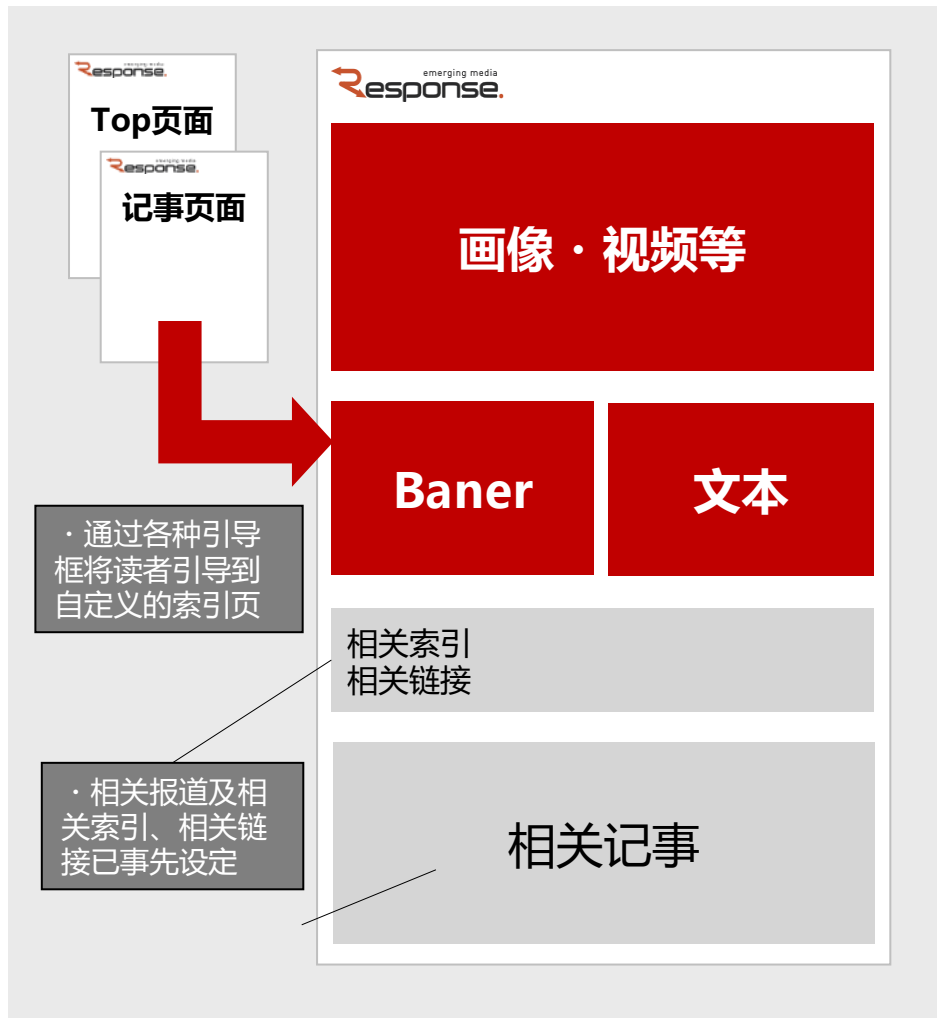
Response. emerging media

Top页面

Response. emerging media

记事页面

Response. emerging media

画像・视频等

Baner

文本

・通过各种引导框将读者引导到自定义的索引页

相关索引
相关链接

・相关报道及相关索引、相关链接已事先设定

相关记事